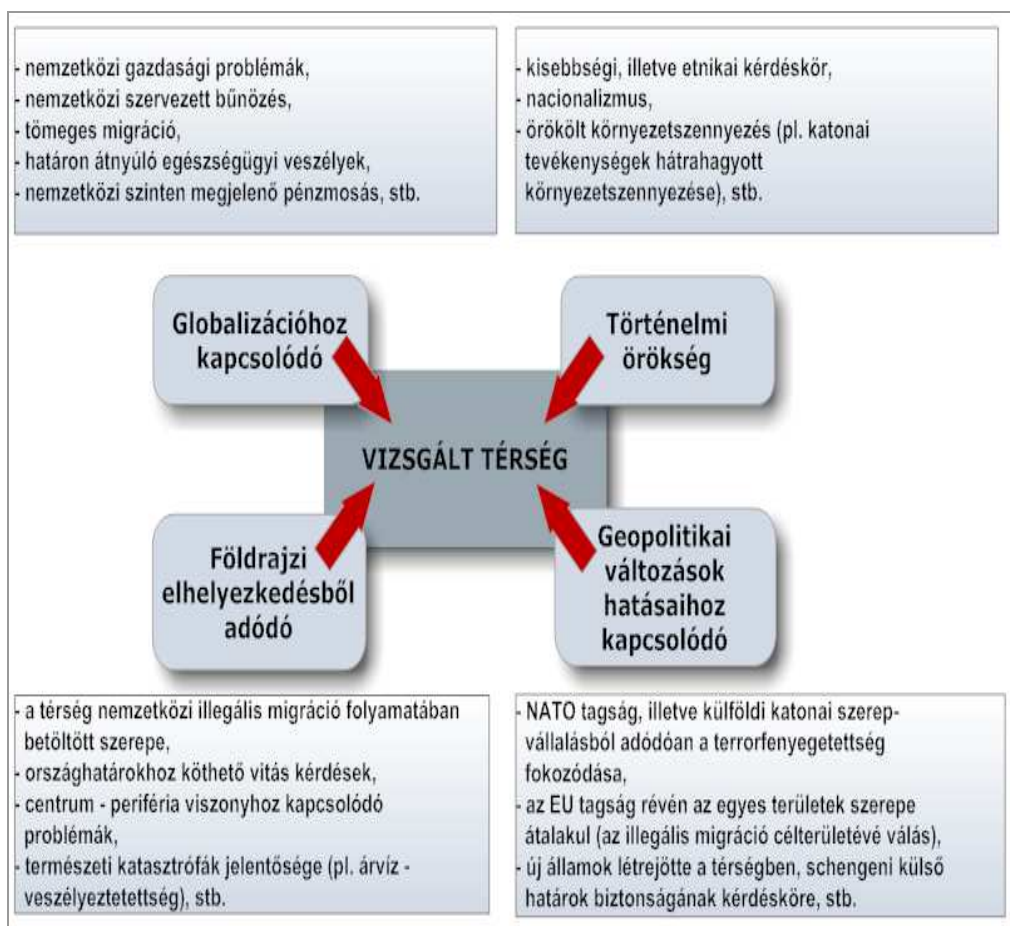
- nemzetközi gazdasági problémák,
- nemzetközi szervezett bűnözés,
- tömeges migráció,
- határon átnyúló egészségügyi veszélyek,
- nemzetközi szinten megjelenő pénzmosás, stb.

- kisebbségi, illetve etnikai kérdéskör,
- nacionalizmus,
- örökölt környezetszennyezés (pl. katonai tevékenységek hátrahagyott környezetszennyezése), stb.

Globalizációhoz kapcsolódó

Történelmi örökség

VIZSGÁLT TÉRSÉG

Földrajzi elhelyezkedésből adódó

Geopolitikai változások hatásaihoz kapcsolódó

- a térség nemzetközi illegális migráció folyamatában betöltött szerepe,
- országhatárokhoz köthető vitás kérdések,
- centrum - periféria viszonyhoz kapcsolódó problémák,
- természeti katasztrófák jelentősége (pl. árvíz - veszélyeztetettség), stb.

- NATO tagság, illetve külföldi katonai szerepvállalásból adódóan a terrorfenyegetettség fokozódása,
- az EU tagság révén az egyes területek szerepe átalakul (az illegális migráció célterületévé válás),
- új államok létrejötte a térségben, schengeni külső határok biztonságának kérdésköre, stb.